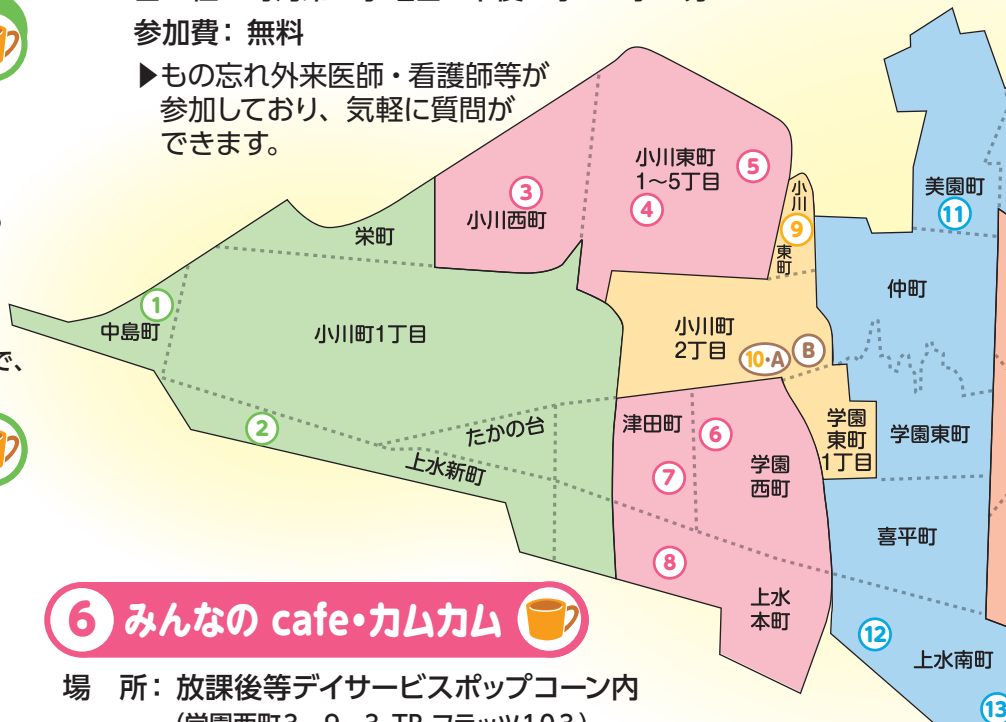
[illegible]
参加費：無料
▶もの忘れ外来医師・看護師等が参加しており、気軽に質問ができます。

小川東町 1～5丁目
5
3
小川西町
4
小川 9 東町
美園町
11
栄町
1
中島町
小川町1丁目
仲町
小川町 2丁目
10・A
B
2
たかの台
上水新町
津田町
6
7
学園西町
学園東町1丁目
学園東町
8
喜平町
上水本町
12
上水南町
13

6 みんなの cafe・カムカム

場　所：放課後等デイサービスポップコーン内
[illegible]